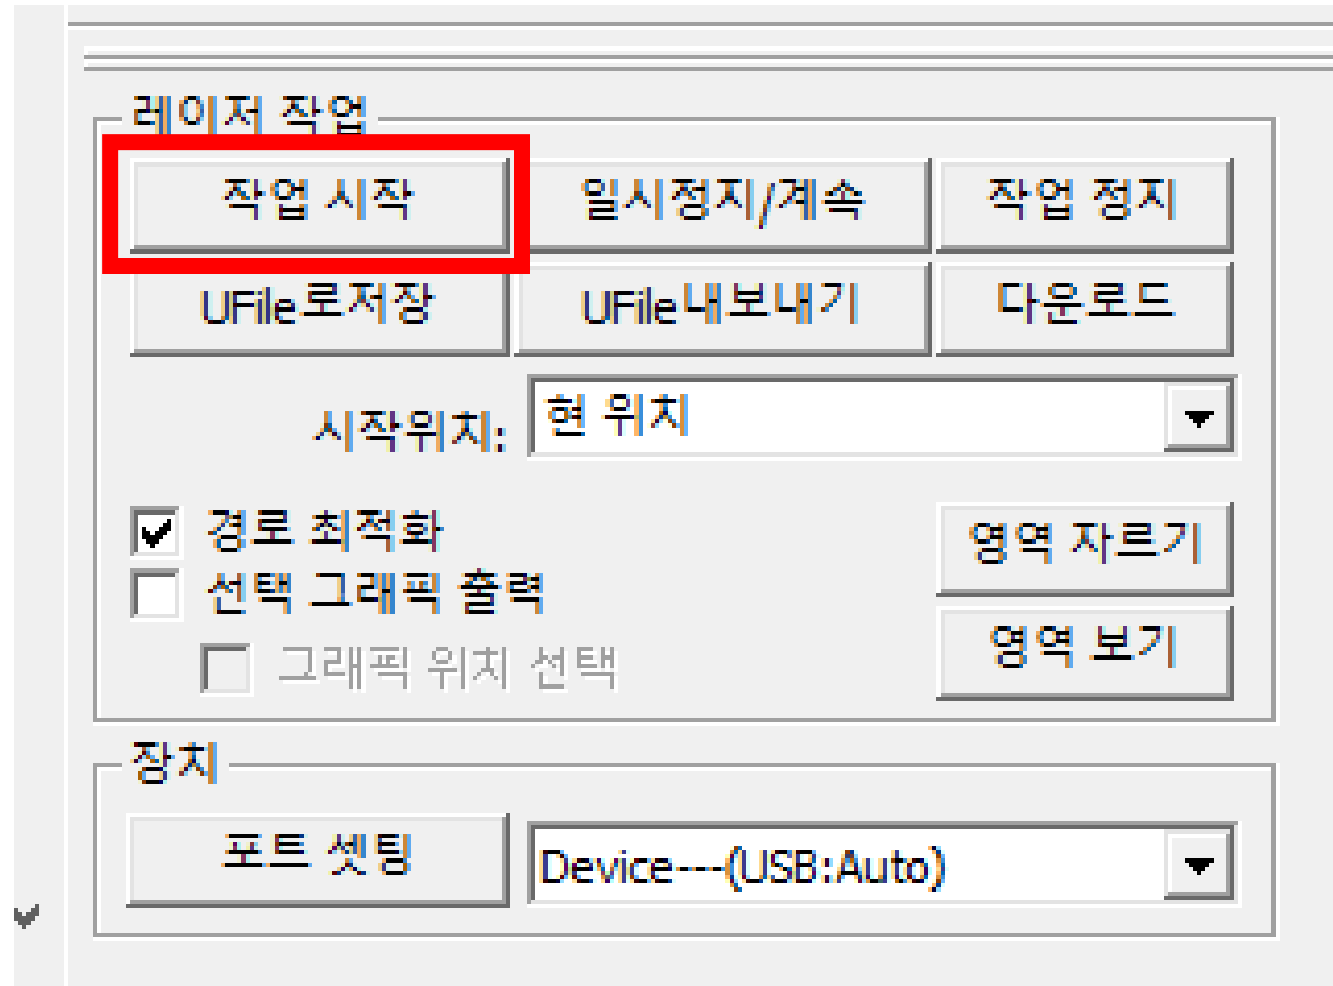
레이저 작업

작업 시작
일시정지/계속
작업 정지
UFile로저장
UFile내보내기
다운로드

시작위치: 현 위치

경로 최적화
선택 그래픽 출력
그래픽 위치 선택

영역 자르기
영역 보기

장치

포트 셋팅
Device---(USB:Auto)